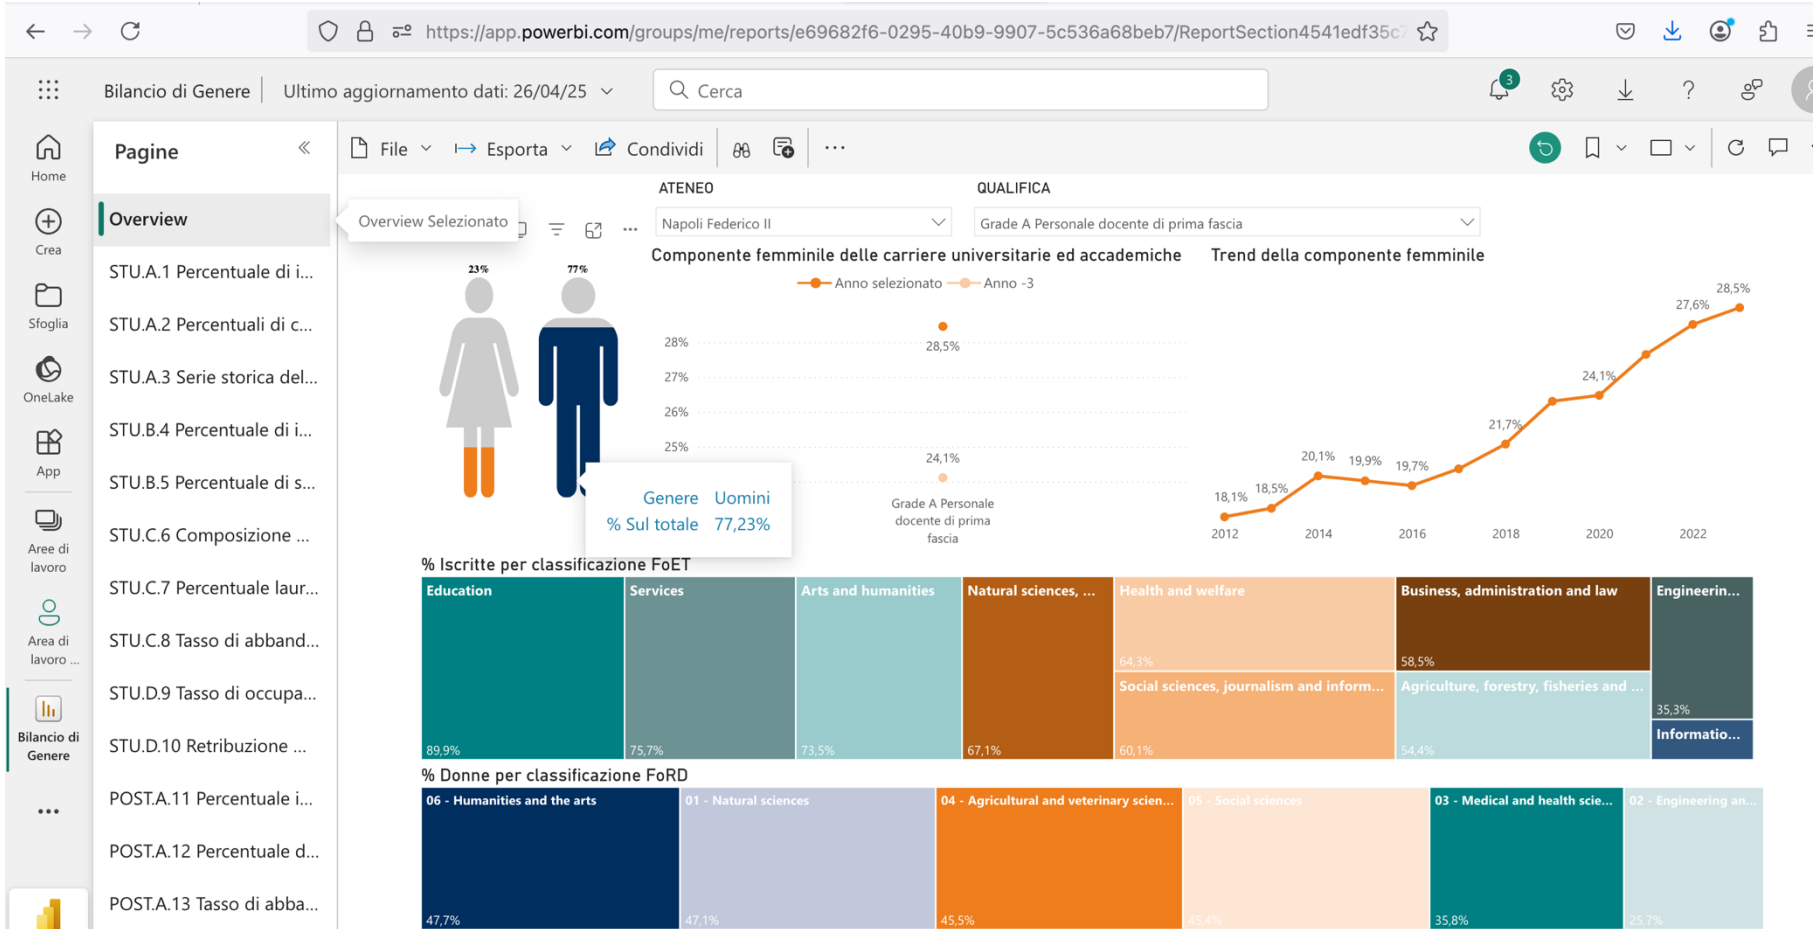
https://app.powerbi.com/groups/me/reports/e69682f6-0295-40b9-9907-5c536a68beb7/ReportSection4541edf35c

Bilancio di Genere | Ultimo aggiornamento dati: 26/04/25

Cerca

3

Home
Crea
Sfoglia
OneLake
App
Aree di lavoro
Area di lavoro ...
Bilancio di Genere
...

Pagine

Overview
STU.A.1 Percentuale di i...
STU.A.2 Percentuali di c...
STU.A.3 Serie storica del...
STU.B.4 Percentuale di i...
STU.B.5 Percentuale di s...
STU.C.6 Composizione ...
STU.C.7 Percentuale laur...
STU.C.8 Tasso di abband...
STU.D.9 Tasso di occupa...
STU.D.10 Retribuzione ...
POST.A.11 Percentuale i...
POST.A.12 Percentuale d...
POST.A.13 Tasso di abba...

File | Esporta | Condividi | ...

Overview Selezionato

ATENEO
Napoli Federico II

QUALIFICA
Grade A Personale docente di prima fascia

23%
77%

Genere Uomini
% Sul totale 77,23%

Componente femminile delle carriere universitarie ed accademiche
Anno selezionato | Anno -3
28%
27%
26%
25%
28,5%
24,1%
Grade A Personale docente di prima fascia

Trend della componente femminile
18,1%
18,5%
20,1%
19,9%
19,7%
21,7%
24,1%
27,6%
28,5%
2012
2014
2016
2018
2020
2022

% Iscritte per classificazione FoET
| Education 89,9% | Services 75,7% | Arts and humanities 73,5% | Natural sciences, ... 67,1% | Health and welfare 64,3% | Business, administration and law 58,5% | Engineerin... 35,3% |
| | | | | Social sciences, journalism and inform... 60,1% | Agriculture, forestry, fisheries and ... 54,4% | Informatio... |

% Donne per classificazione FoRD
| 06 - Humanities and the arts 47,7% | 01 - Natural sciences 47,1% | 04 - Agricultural and veterinary scien... 45,5% | 05 - Social sciences 45,4% | 03 - Medical and health scie... 35,8% | 02 - Engineering an... 25,7% |